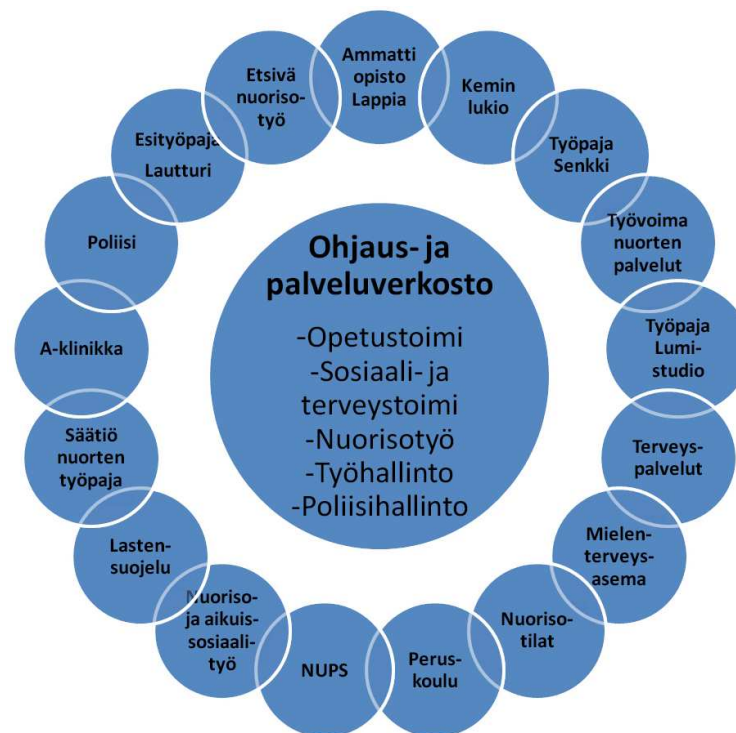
Ohjaus- ja palveluverkosto

-Opetustoimi
-Sosiaali- ja terveystoimi
-Nuorisotyö
-Työhallinto
-Poliisihallinto

Ammatti opisto Lappia

Kemin lukio

Työpaja Senkki

Työvoima nuorten palvelut

Työpaja Lumi-studio

Terveys-palvelut

Mielen-terveys-asema

Nuoriso-tilat

Perus-koulu

NUPS

Nuoriso- ja aikuis-sosiaali-työ

Lasten-suojelu

Säätiö nuorten työpaja

A-klinikka

Poliisi

Esityöpaja Lautturi

Etsivä nuoriso-työ